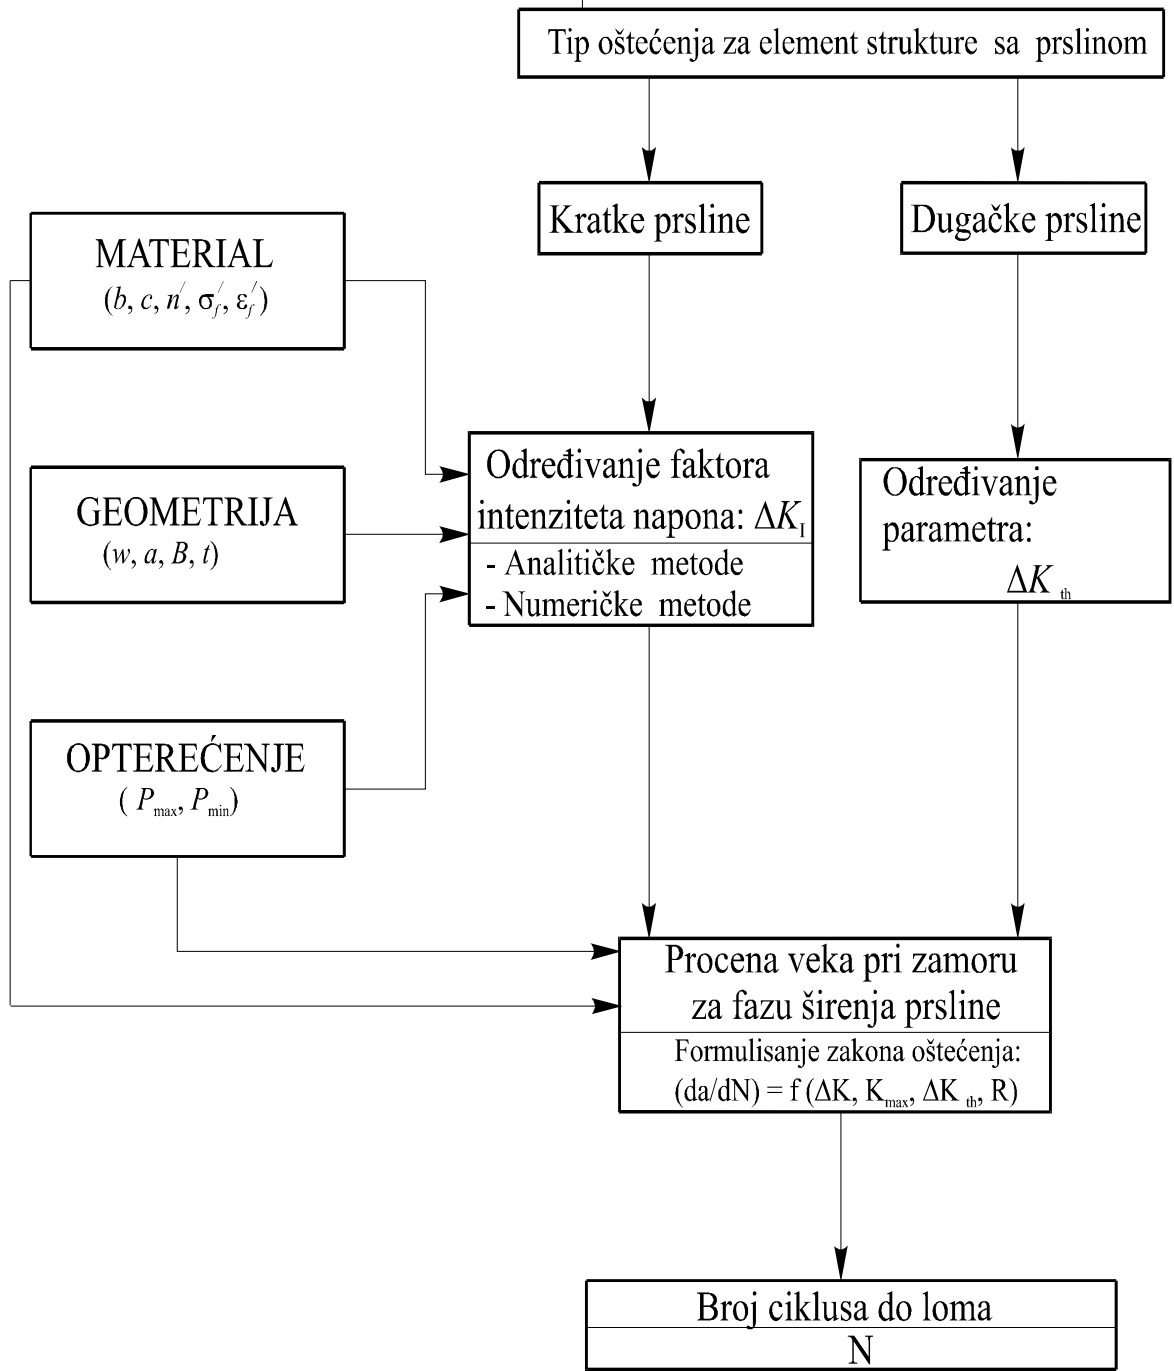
Tip oštećenja za element strukture sa prslinom

Kratke prsline

Dugačke prsline

MATERIAL
$(b, c, n', \sigma_f', \varepsilon_f')$

GEOMETRIJA
$(w, a, B, t)$

OPTEREĆENJE
$(P_{max}, P_{min})$

Određivanje faktora intenziteta napona: $\Delta K_I$
- Analitičke metode
- Numeričke metode

Određivanje parametra:
$\Delta K_{th}$

Procena veka pri zamoru za fazu širenja prsline
Formulisanje zakona oštećenja:
$(da/dN) = f(\Delta K, K_{max}, \Delta K_{th}, R)$

Broj ciklusa do loma
N